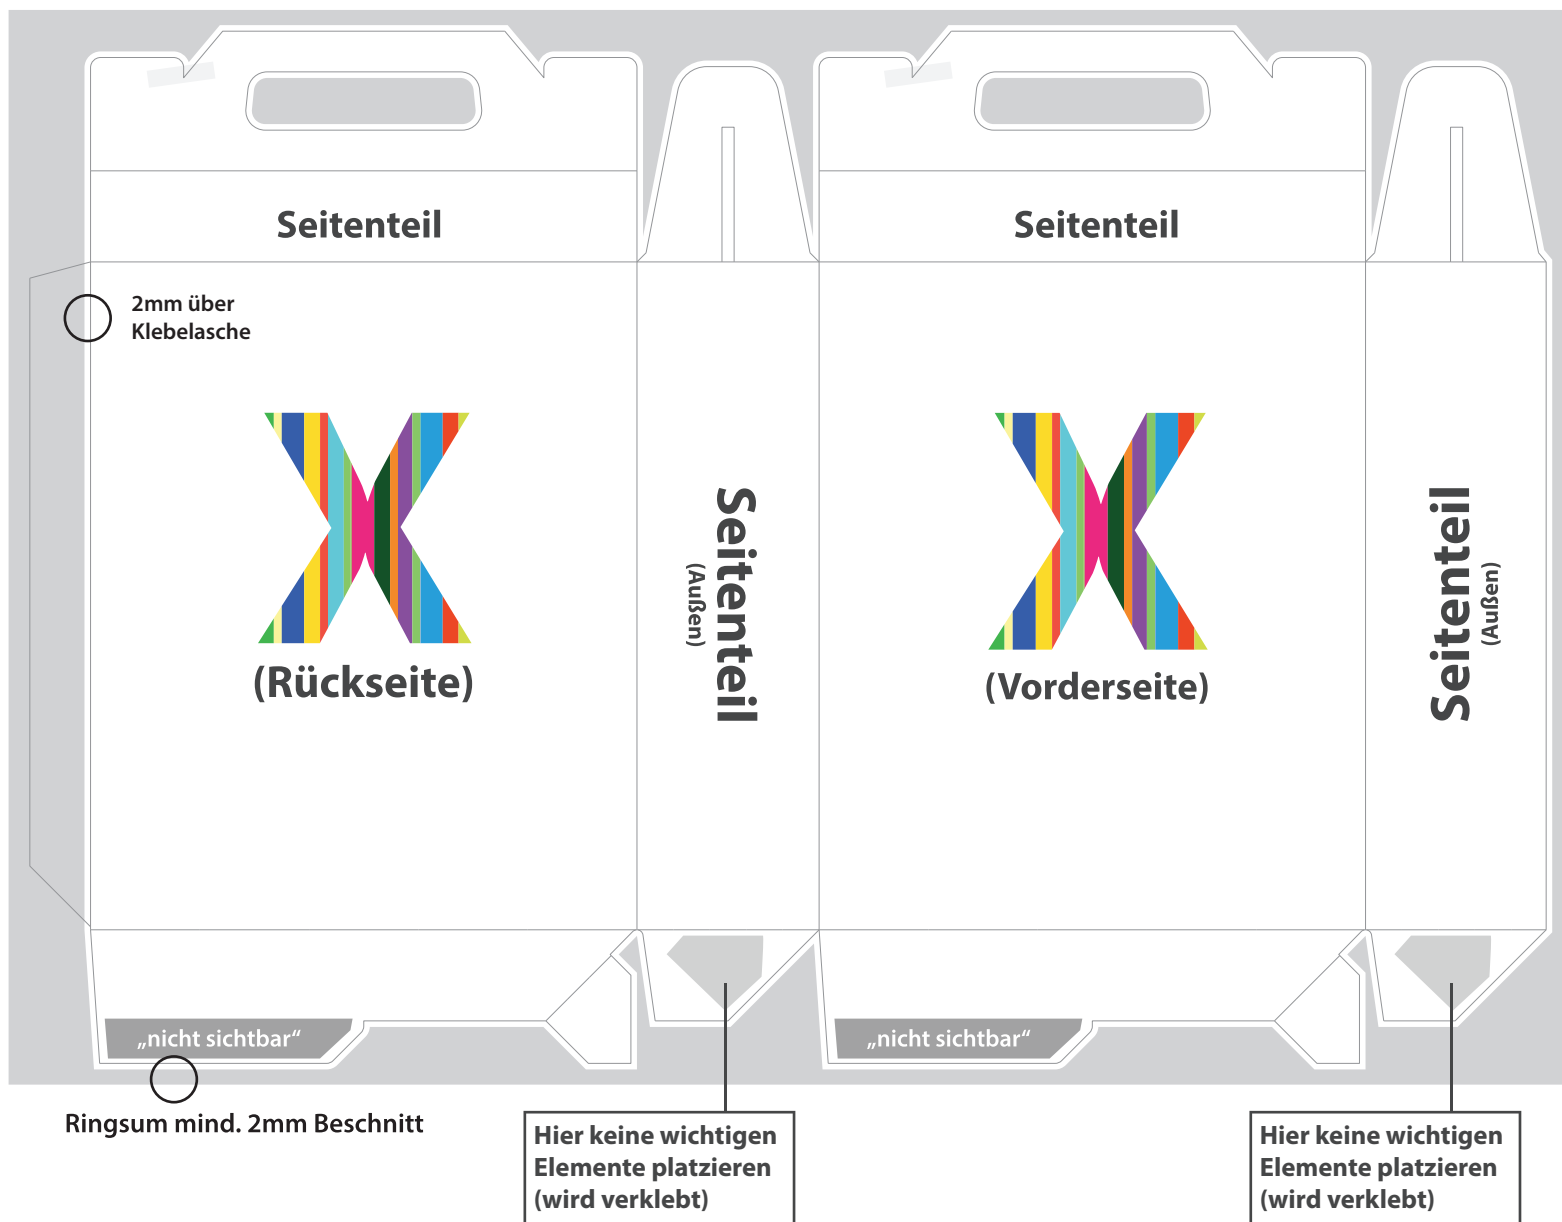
Seitenteil

Seitenteil

2mm über Klebelasche

(Rückseite)

Seitenteil
(Außen)

(Vorderseite)

Seitenteil
(Außen)

„nicht sichtbar“

„nicht sichtbar“

Ringsum mind. 2mm Beschnitt

Hier keine wichtigen Elemente platzieren (wird verklebt)

Hier keine wichtigen Elemente platzieren (wird verklebt)